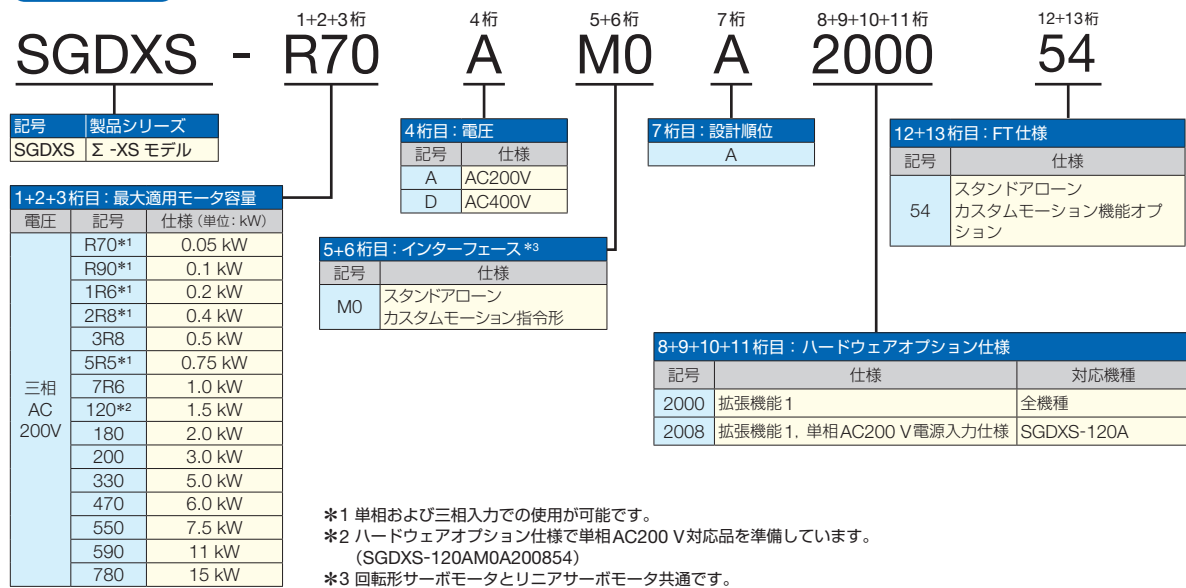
1+2+3桁　4桁　5+6桁　7桁　8+9+10+11桁　12+13桁

SGDXS - R70 A M0 A 2000 54

| 記号 | 製品シリーズ |
|---|---|
| SGDXS | Σ -XS モデル |

1+2+3桁目：最大適用モータ容量

| 電圧 | 記号 | 仕様（単位：kW） |
|---|---|---|
| 三相 AC 200V | R70*1 | 0.05 kW |
| | R90*1 | 0.1 kW |
| | 1R6*1 | 0.2 kW |
| | 2R8*1 | 0.4 kW |
| | 3R8 | 0.5 kW |
| | 5R5*1 | 0.75 kW |
| | 7R6 | 1.0 kW |
| | 120*2 | 1.5 kW |
| | 180 | 2.0 kW |
| | 200 | 3.0 kW |
| | 330 | 5.0 kW |
| | 470 | 6.0 kW |
| | 550 | 7.5 kW |
| | 590 | 11 kW |
| | 780 | 15 kW |

4桁目：電圧

| 記号 | 仕様 |
|---|---|
| A | AC200V |
| D | AC400V |

5+6桁目：インターフェース *3

| 記号 | 仕様 |
|---|---|
| M0 | スタンドアローン カスタムモーション指令形 |

7桁目：設計順位

| A |
|---|

12+13桁目：FT仕様

| 記号 | 仕様 |
|---|---|
| 54 | スタンドアローン カスタムモーション機能オプション |

8+9+10+11桁目：ハードウェアオプション仕様

| 記号 | 仕様 | 対応機種 |
|---|---|---|
| 2000 | 拡張機能1 | 全機種 |
| 2008 | 拡張機能1，単相AC200 V電源入力仕様 | SGDXS-120A |

＊1 単相および三相入力での使用が可能です。
＊2 ハードウェアオプション仕様で単相AC200 V対応品を準備しています。（SGDXS-120AM0A200854）
＊3 回転形サーボモータとリニアサーボモータ共通です。